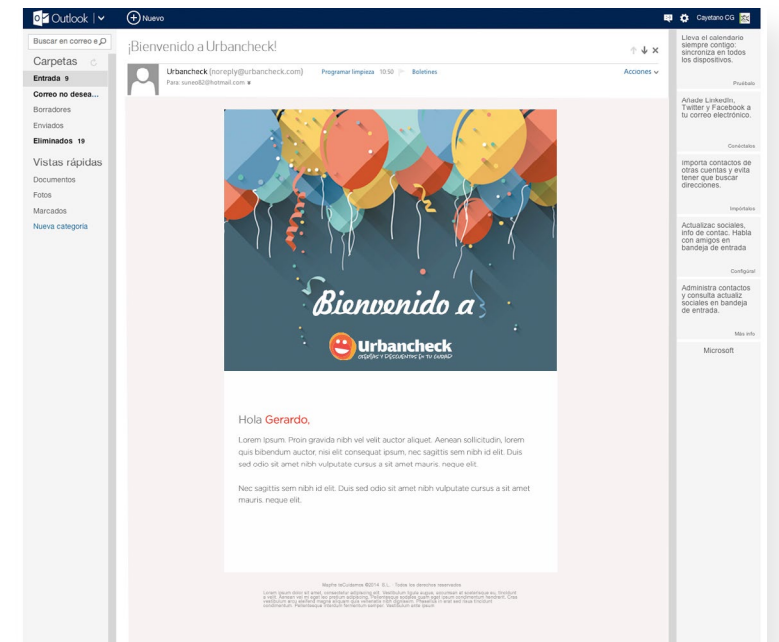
Outlook | Nuevo

Cayetano CG

Buscar en correo e

Carpetas

Entrada 9

Correo no desea...

Borradores

Enviados

Eliminados 19

Vistas rápidas

Documentos

Fotos

Marcados

Nueva categoría

¡Bienvenido a Urbancheck!

Urbancheck (noreply@urbancheck.com) Programar limpieza 10:50 Boletines

Para: sunes82@hotmail.com

Acciones

Bienvenido a

Urbancheck

OFERTAS Y DESCUENTOS EN TU CIUDAD

Hola Gerardo,

Lorem ipsum. Proin gravida nibh vel velit auctor aliquet. Aenean sollicitudin, lorem quis bibendum auctor, nisi elit consequat ipsum, nec sagittis sem nibh id elit. Duis sed odio sit amet nibh vulputate cursus a sit amet mauris. neque elit.

Nec sagittis sem nibh id elit. Duis sed odio sit amet nibh vulputate cursus a sit amet mauris. neque elit.

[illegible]

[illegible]

Lleva el calendario siempre contigo: sincroniza en todos tus dispositivos.

Pruébalo

Añade LinkedIn, Twitter y Facebook a tu correo electrónico.

Conéctalos

Importa contactos de otras cuentas y evita tener que buscar direcciones.

Impórtalos

Actualizac sociales, info de contac. Habla con amigos en bandeja de entrada

Configúral

Administra contactos y consulta actualiz sociales en bandeja de entrada.

Más info

Microsoft